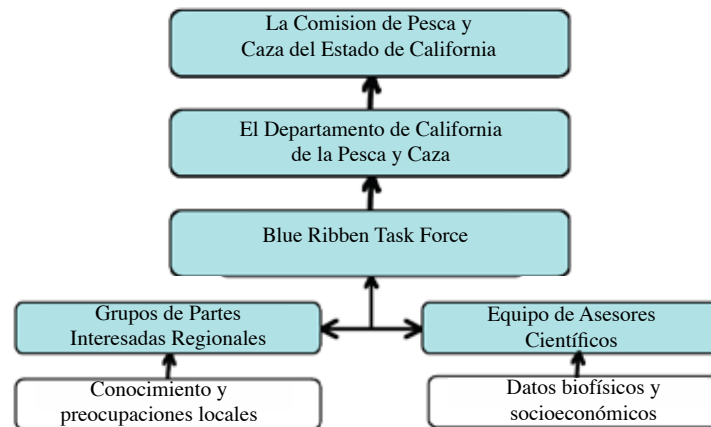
La Comision de Pesca y Caza del Estado de California

El Departamento de California de la Pesca y Caza

Blue Ribben Task Force

Grupos de Partes Interesadas Regionales

Equipo de Asesores Científicos

Conocimiento y preocupaciones locales

Datos biofísicos y socioeconómicos